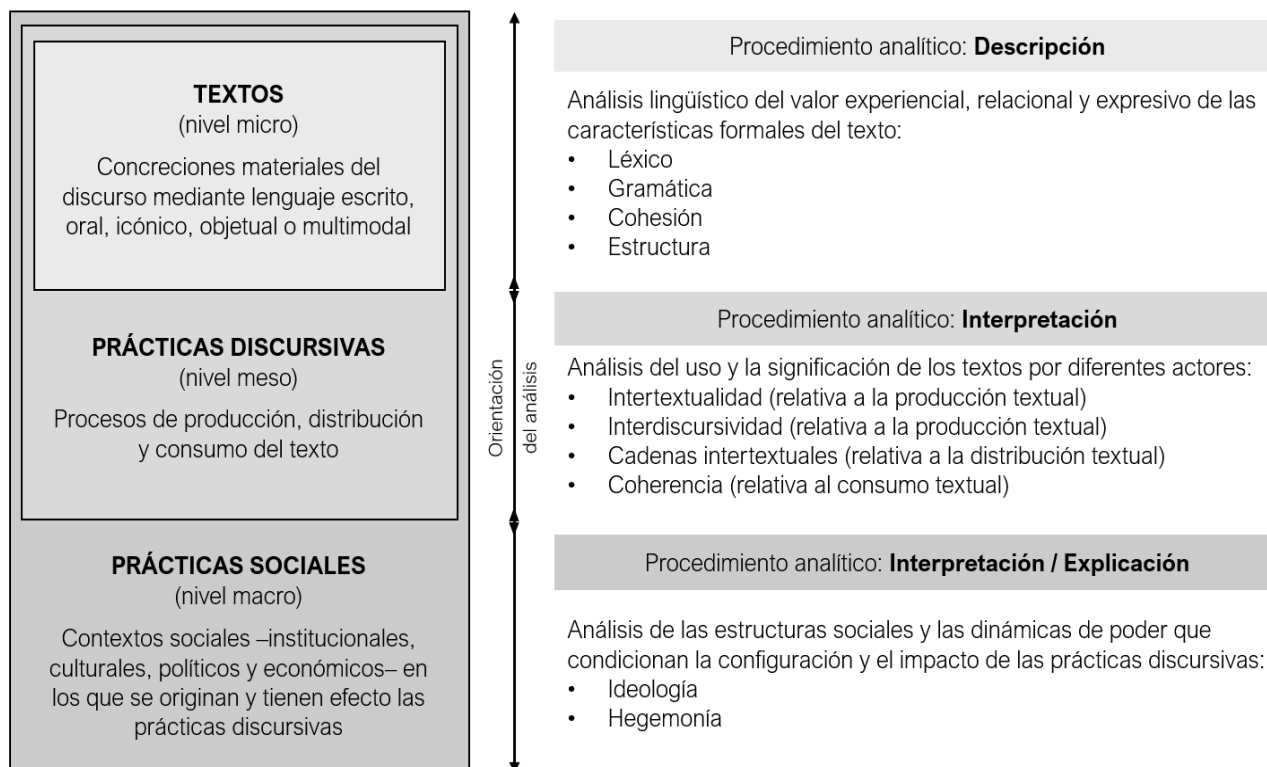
**TEXTOS**
(nivel micro)

Concreciones materiales del discurso mediante lenguaje escrito, oral, icónico, objetual o multimodal

**PRÁCTICAS DISCURSIVAS**
(nivel meso)

Procesos de producción, distribución y consumo del texto

**PRÁCTICAS SOCIALES**
(nivel macro)

Contextos sociales –institucionales, culturales, políticos y económicos– en los que se originan y tienen efecto las prácticas discursivas

Orientación del análisis

Procedimiento analítico: **Descripción**

Análisis lingüístico del valor experiencial, relacional y expresivo de las características formales del texto:
- Léxico
- Gramática
- Cohesión
- Estructura

Procedimiento analítico: **Interpretación**

Análisis del uso y la significación de los textos por diferentes actores:
- Intertextualidad (relativa a la producción textual)
- Interdiscursividad (relativa a la producción textual)
- Cadenas intertextuales (relativa a la distribución textual)
- Coherencia (relativa al consumo textual)

Procedimiento analítico: **Interpretación / Explicación**

Análisis de las estructuras sociales y las dinámicas de poder que condicionan la configuración y el impacto de las prácticas discursivas:
- Ideología
- Hegemonía